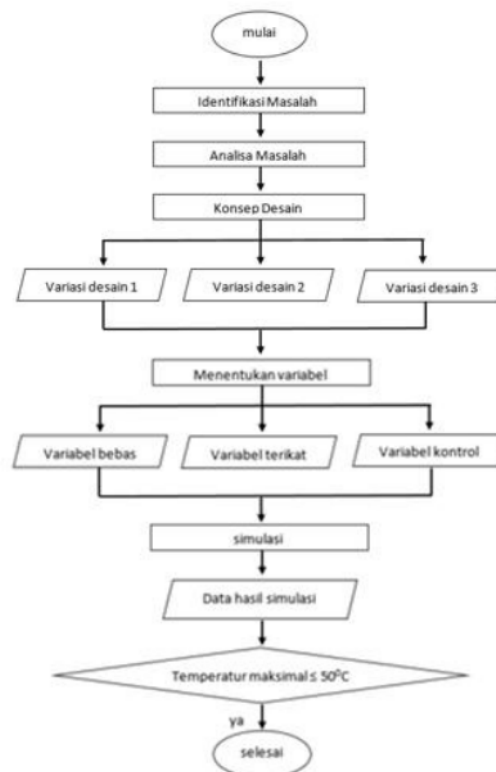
mulai

Identifikasi Masalah

Analisa Masalah

Konsep Desain

Variasi desain 1

Variasi desain 2

Variasi desain 3

Menentukan variabel

Variabel bebas

Variabel terikat

Variabel kontrol

simulasi

Data hasil simulasi

Temperatur maksimal ≤ $50^0C$

ya

selesai